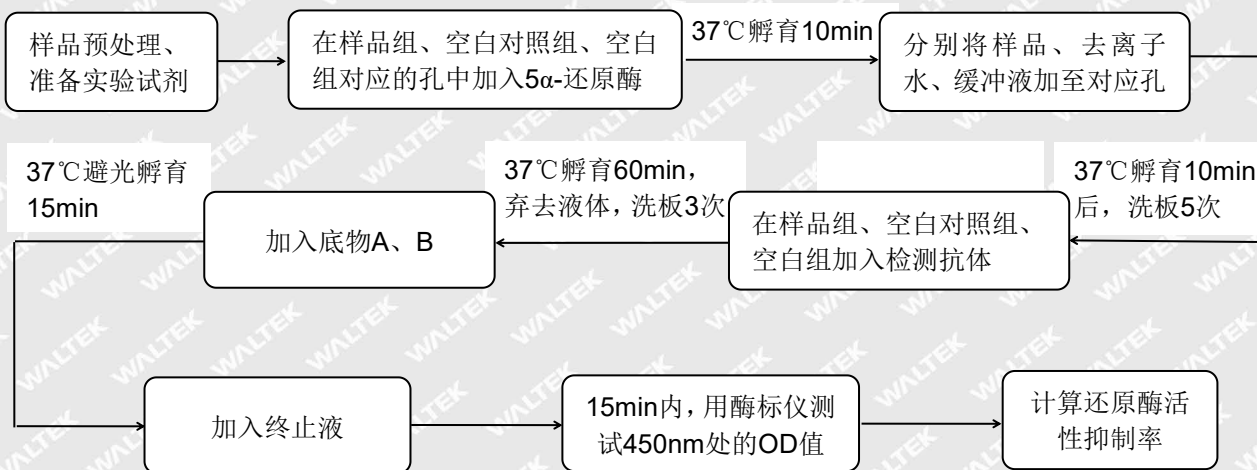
样品预处理、准备实验试剂

在样品组、空白对照组、空白组对应的孔中加入5α-还原酶

37℃孵育10min

分别将样品、去离子水、缓冲液加至对应孔

37℃孵育10min后，洗板5次

在样品组、空白对照组、空白组加入检测抗体

37℃孵育60min，弃去液体，洗板3次

加入底物A、B

37℃避光孵育15min

加入终止液

15min内，用酶标仪测试450nm处的OD值

计算还原酶活性抑制率

WALTEK